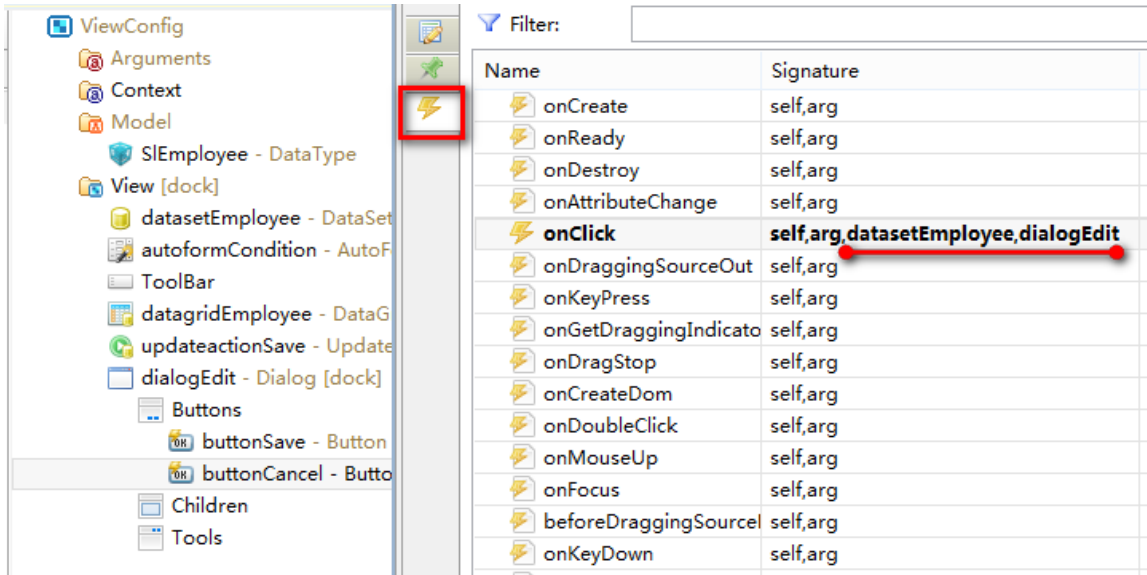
ViewConfig
Arguments
Context
Model
SlEmployee - DataType
View [dock]
datasetEmployee - DataSet
autoformCondition - AutoF
ToolBar
datagridEmployee - DataG
updateactionSave - Update
dialogEdit - Dialog [dock]
Buttons
buttonSave - Button
buttonCancel - Butto
Children
Tools

Filter:

| Name | Signature |
|---|---|
| onCreate | self,arg |
| onReady | self,arg |
| onDestroy | self,arg |
| onAttributeChange | self,arg |
| onClick | self,arg,datasetEmployee,dialogEdit |
| onDraggingSourceOut | self,arg |
| onKeyPress | self,arg |
| onGetDraggingIndicato | self,arg |
| onDragStop | self,arg |
| onCreateDom | self,arg |
| onDoubleClick | self,arg |
| onMouseUp | self,arg |
| onFocus | self,arg |
| beforeDraggingSourcel | self,arg |
| onKeyDown | self,arg |